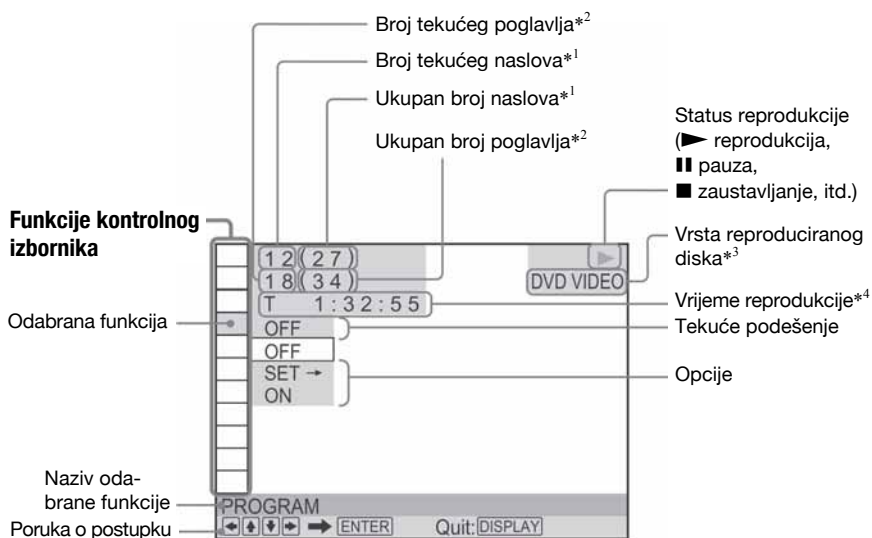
Broj tekućeg poglavlja$*^2$

Broj tekućeg naslova$*^1$

Ukupan broj naslova$*^1$

Ukupan broj poglavlja$*^2$

Status reprodukcije (► reprodukcija, ❚❚ pauza, ■ zaustavljanje, itd.)

Funkcije kontrolnog izbornika

12 (27)

18 (34)

T 1:32:55

DVD VIDEO

Vrsta reproduciranog diska$*^3$

Vrijeme reprodukcije$*^4$

Odabrana funkcija

OFF

Tekuće podešenje

OFF

SET →

ON

Opcije

Naziv odabrane funkcije

PROGRAM

Poruka o postupku

◄▲▼► → ENTER Quit: DISPLAY